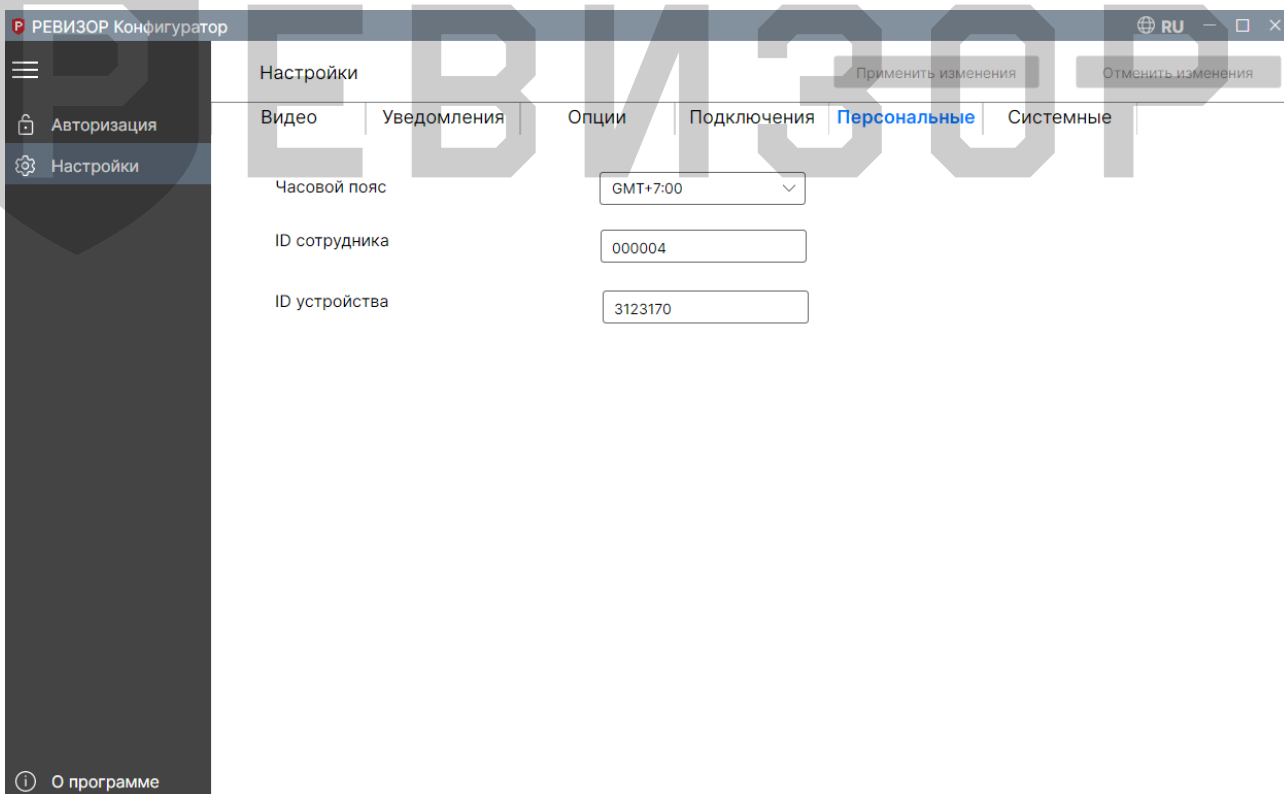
РЕВИЗОР Конфигуратор

RU

Настройки

Применить изменения

Отменить изменения

Авторизация

Настройки

Видео | Уведомления | Опции | Подключения | Персональные | Системные

Часовой пояс
GMT+7:00

ID сотрудника
000004

ID устройства
3123170

О программе

РЕВИЗОР